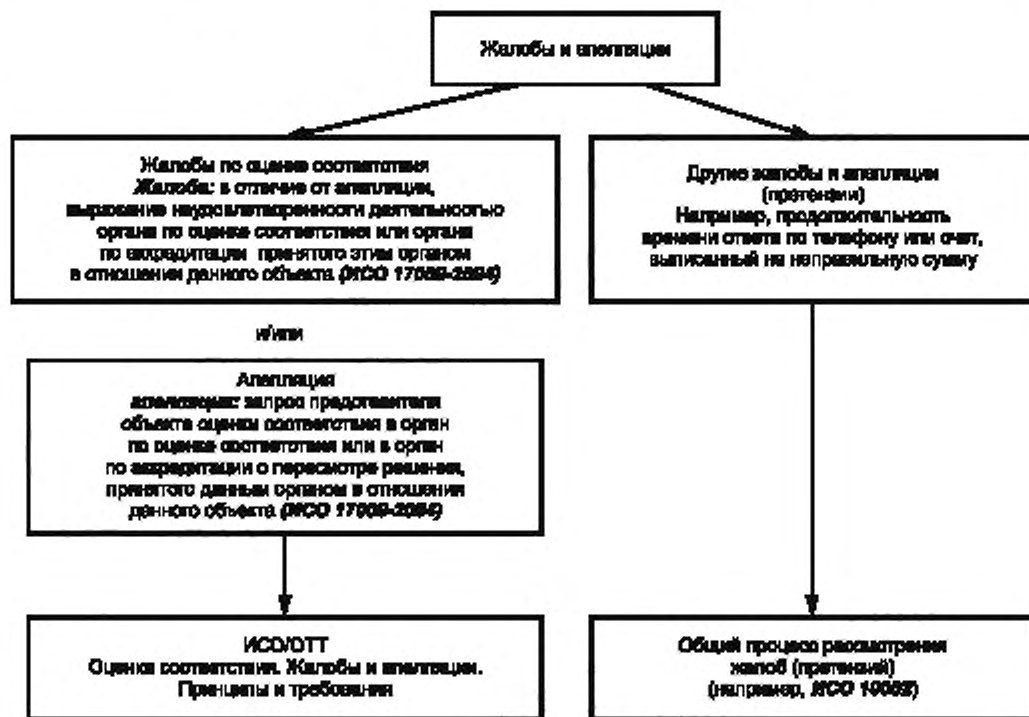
Жалобы и апелляции

Жалобы по оценке соответствия
*Жалоба:* в отличие от апелляции, выражение неудовлетворенности деятельностью органа по оценке соответствия или органа по аккредитации принятого этим органом в отношении данного объекта (*ИСО 17000-2004*)

Другие жалобы и апелляции
(претензии)
Например, продолжительность времени ответа по телефону или счет, выписанный на неправильную сумму

и/или

Апелляция
*апелляция:* запрос представителя объекта оценки соответствия в орган по оценке соответствия или в орган по аккредитации о пересмотре решения, принятого данным органом в отношении данного объекта (*ИСО 17000-2004*)

ИСО/ОТТ
Оценка соответствия. Жалобы и апелляции.
Принципы и требования

Общий процесс рассмотрения жалоб (претензий)
(например, *ИСО 10002*)